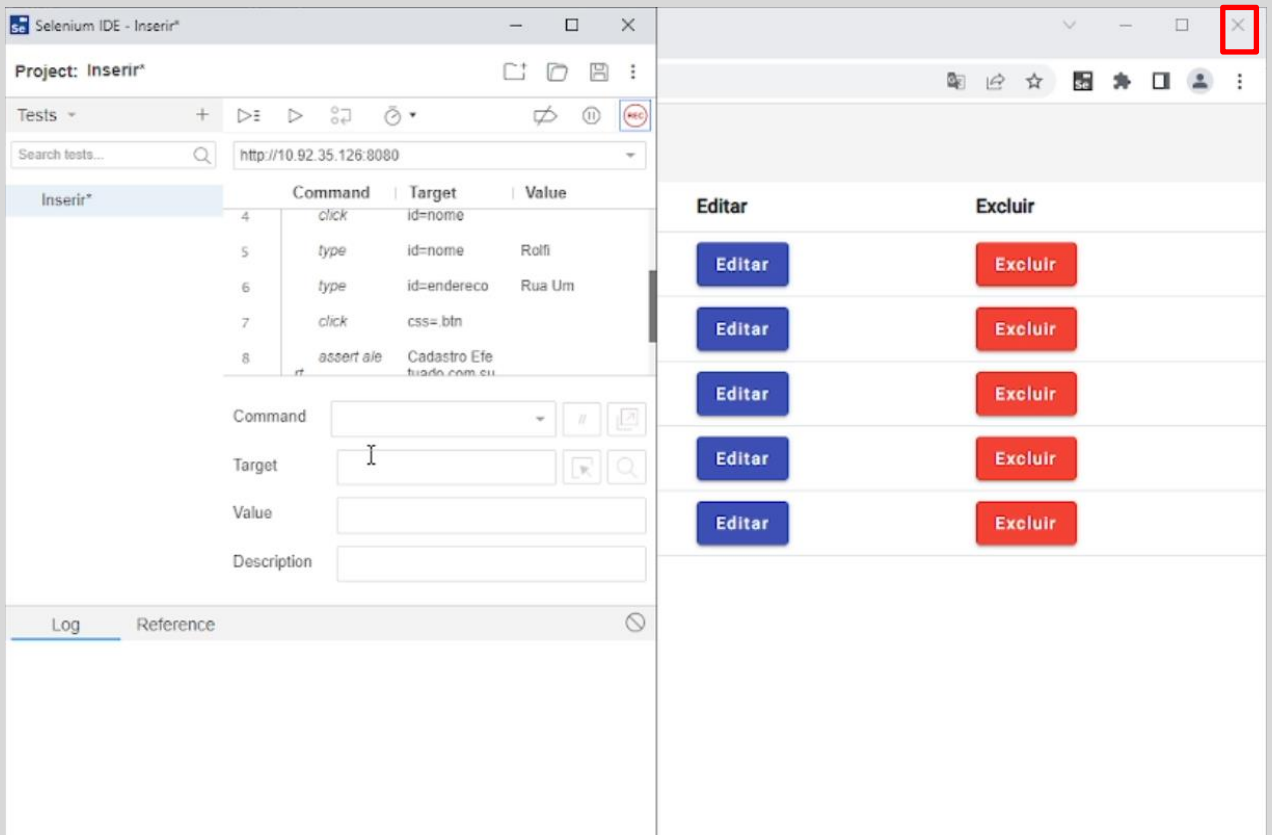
Selenium IDE - Inserir*

Project: Inserir*

Tests +

Search tests...

Inserir*

http://10.92.35.126:8080

| | Command | Target | Value |
|---|---|---|---|
| 4 | click | id=nome | |
| 5 | type | id=nome | Rolfi |
| 6 | type | id=endereco | Rua Um |
| 7 | click | css=.btn | |
| 8 | assert alert | Cadastro Efetuado com su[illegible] | |

Command

Target

Value

Description

Log Reference

Editar Excluir

Editar Excluir

Editar Excluir

Editar Excluir

Editar Excluir

Editar Excluir